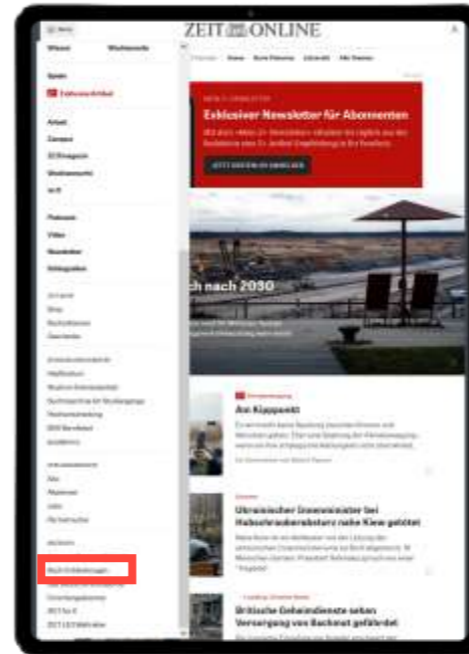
ZEIT ONLINE

Wissen
Wochenende

Spiele
Exklusive Artikel

Arbeit
Campus
ZEITmagazin
Wochenmarkt
ze.tt

Podcasts
Video
Newsletter
Bildergalerien

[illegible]

Exklusiver Newsletter für Abonnenten

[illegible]

JETZT KOSTENLOS ANMELDEN

ch nach 2030

Am Kipppunkt

Ukrainischer Innenminister bei Hubschrauberabsturz nahe Kiew getötet

Britische Geheimdienste sehen Versorgung von Bachmut gefährdet

Mein Einstellungen